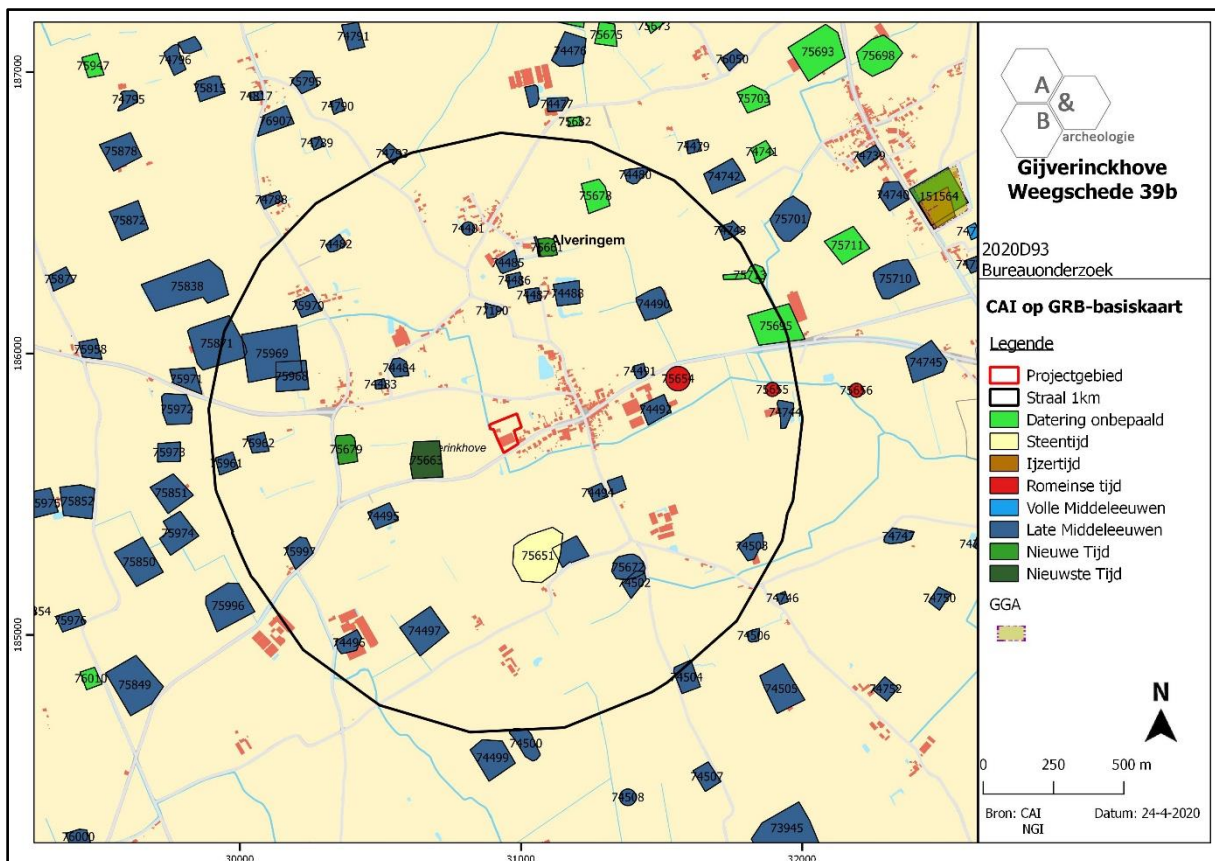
187000
186000
185000
30000
31000
32000

75673
75675
74791
75796
74476
76050
75693
75698
75947
74795
75815
74817
75796
74790
74477
75682
75703
76907
74789
74479
74741
74739
75878
74782
74480
74742
74746
151564
74788
75678
75701
75872
74481
74482
Alveringem
75661
74748
75711
75877
74485
74486
74487
74488
74713
75710
75838
75970
74490
75695
75958
75871
75969
74484
74483
75968
74491
75654
75655
75656
74745
75971
75972
74492
74744
75962
75679
75663
erinkhove
75973
75961
74494
75851
75852
74495
75974
75997
75651
74508
75850
75672
74502
74746
74750
75996
75976
74496
74497
74506
75010
75849
74504
74505
74752
74500
74499
74507
74508
73945
76000

A
&
B
archeologie
Gijverinckhove
Weegschede 39b

2020D93
Bureauonderzoek

CAI op GRB-basiskaart

Legende
Projectgebied
Straal 1km
Datering onbepaald
Steentijd
Ijzertijd
Romeinse tijd
Volle Middeleeuwen
Late Middeleeuwen
Nieuwe Tijd
Nieuwste Tijd

GGA

N

0 250 500 m

Bron: CAI NGI
Datum: 24-4-2020